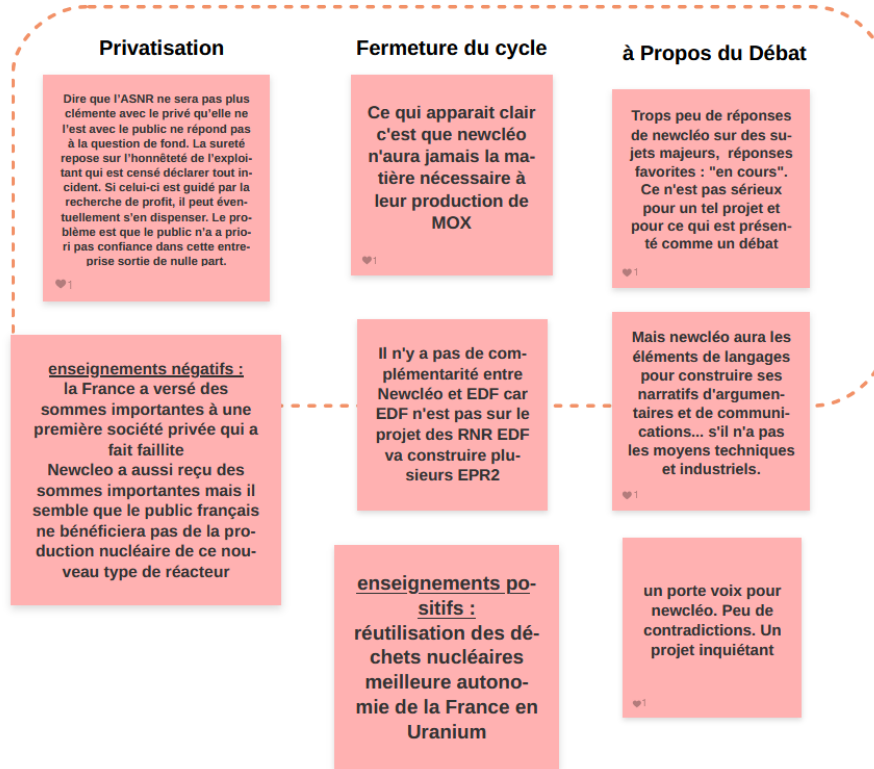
Privatisation

Dire que l'ASNR ne sera pas plus clémente avec le privé qu'elle ne l'est avec le public ne répond pas à la question de fond. La sureté repose sur l'honnêteté de l'exploitant qui est censé déclarer tout incident. Si celui-ci est guidé par la recherche de profit, il peut éventuellement s'en dispenser. Le problème est que le public n'a a priori pas confiance dans cette entreprise sortie de nulle part.

1

Fermeture du cycle

Ce qui apparait clair c'est que newcléo n'aura jamais la matière nécessaire à leur production de MOX

1

à Propos du Débat

Trops peu de réponses de newcléo sur des sujets majeurs, réponses favorites : "en cours". Ce n'est pas sérieux pour un tel projet et pour ce qui est présenté comme un débat

1

enseignements négatifs :
la France a versé des sommes importantes à une première société privée qui a fait faillite
Newcleo a aussi reçu des sommes importantes mais il semble que le public français ne bénéficiera pas de la production nucléaire de ce nouveau type de réacteur

Il n'y a pas de complémentarité entre Newcléo et EDF car EDF n'est pas sur le projet des RNR EDF va construire plusieurs EPR2

Mais newcléo aura les éléments de langages pour construire ses narratifs d'argumentaires et de communications... s'il n'a pas les moyens techniques et industriels.

1

enseignements positifs :
réutilisation des déchets nucléaires
meilleure autonomie de la France en Uranium

un porte voix pour newcléo. Peu de contradictions. Un projet inquiétant

1